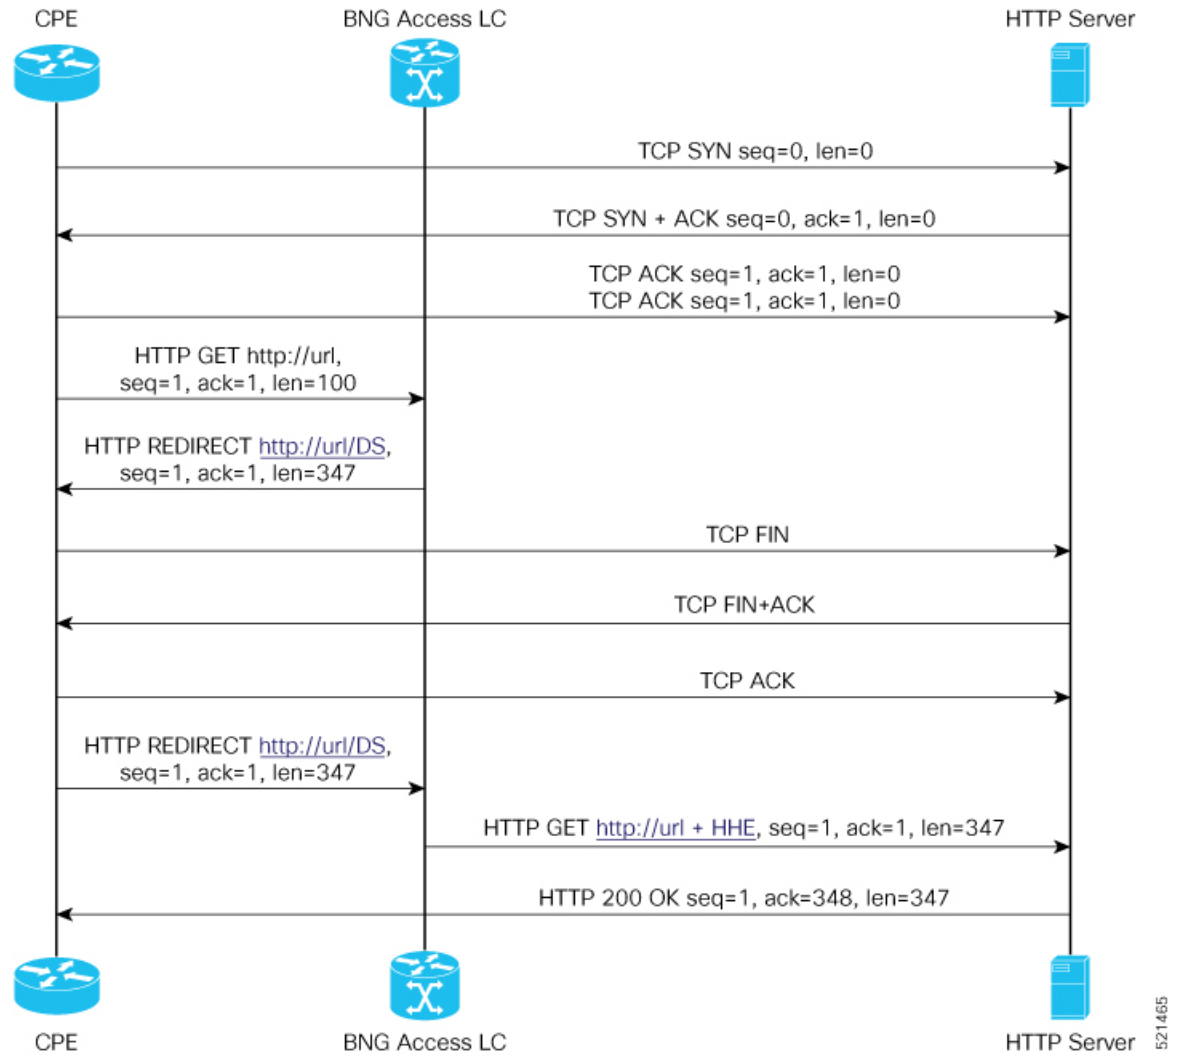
CPE

BNG Access LC

HTTP Server

TCP SYN seq=0, len=0

TCP SYN + ACK seq=0, ack=1, len=0

TCP ACK seq=1, ack=1, len=0
TCP ACK seq=1, ack=1, len=0

HTTP GET http://url,
seq=1, ack=1, len=100

HTTP REDIRECT http://url/DS,
seq=1, ack=1, len=347

TCP FIN

TCP FIN+ACK

TCP ACK

HTTP REDIRECT http://url/DS,
seq=1, ack=1, len=347

HTTP GET http://url + HHE, seq=1, ack=1, len=347

HTTP 200 OK seq=1, ack=348, len=347

CPE

BNG Access LC

HTTP Server

521465